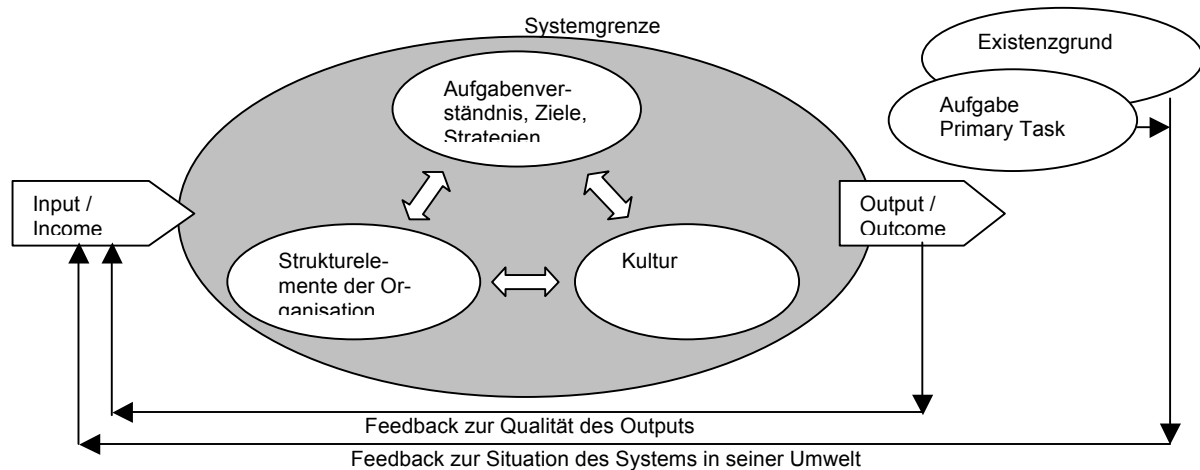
Systemgrenze

Existenzgrund

Aufgabenverständnis, Ziele, Strategien

Aufgabe
Primary Task

Input /
Income

Output /
Outcome

Strukturelemente der Organisation

Kultur

Feedback zur Qualität des Outputs

Feedback zur Situation des Systems in seiner Umwelt